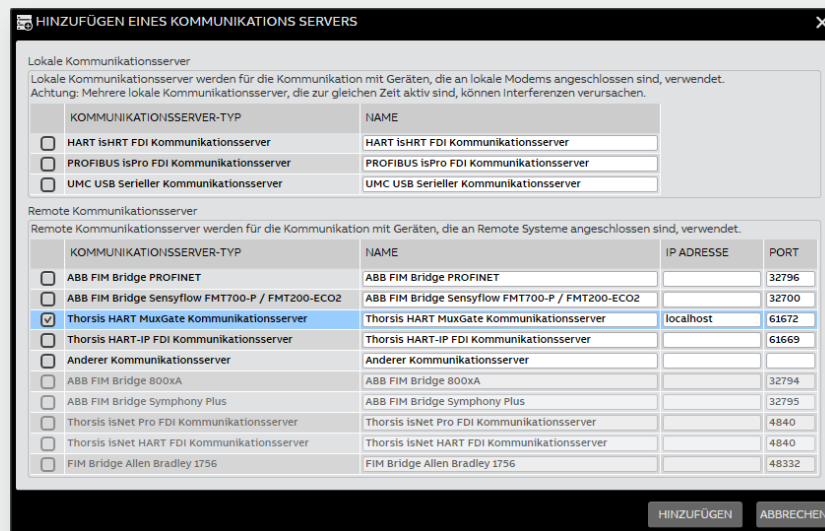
HINZUFÜGEN EINES KOMMUNIKATIONS SERVERS

Lokale Kommunikationsserver

Lokale Kommunikationsserver werden für die Kommunikation mit Geräten, die an lokale Modems angeschlossen sind, verwendet.
Achtung: Mehrere lokale Kommunikationsserver, die zur gleichen Zeit aktiv sind, können Interferenzen verursachen.

| | KOMMUNIKATIONSSERVER-TYP | NAME |
|---|---|---|
| ☐ | HART isHRT FDI Kommunikationsserver | HART isHRT FDI Kommunikationsserver |
| ☐ | PROFIBUS isPro FDI Kommunikationsserver | PROFIBUS isPro FDI Kommunikationsserver |
| ☐ | UMC USB Serieller Kommunikationsserver | UMC USB Serieller Kommunikationsserver |

Remote Kommunikationsserver

Remote Kommunikationsserver werden für die Kommunikation mit Geräten, die an Remote Systeme angeschlossen sind, verwendet.

| | KOMMUNIKATIONSSERVER-TYP | NAME | IP ADRESSE | PORT |
|---|---|---|---|---|
| ☐ | ABB FIM Bridge PROFINET | ABB FIM Bridge PROFINET | | 32796 |
| ☐ | ABB FIM Bridge Sensyflow FMT700-P / FMT200-ECO2 | ABB FIM Bridge Sensyflow FMT700-P / FMT200-ECO2 | | 32700 |
| ☑ | Thorsis HART MuxGate Kommunikationsserver | Thorsis HART MuxGate Kommunikationsserver | localhost | 61672 |
| ☐ | Thorsis HART-IP FDI Kommunikationsserver | Thorsis HART-IP FDI Kommunikationsserver | | 61669 |
| ☐ | Anderer Kommunikationsserver | Anderer Kommunikationsserver | | |
| ☐ | ABB FIM Bridge 800xA | ABB FIM Bridge 800xA | | 32794 |
| ☐ | ABB FIM Bridge Symphony Plus | ABB FIM Bridge Symphony Plus | | 32795 |
| ☐ | Thorsis isNet Pro FDI Kommunikationsserver | Thorsis isNet Pro FDI Kommunikationsserver | | 4840 |
| ☐ | Thorsis isNet HART FDI Kommunikationsserver | Thorsis isNet HART FDI Kommunikationsserver | | 4840 |
| ☐ | FIM Bridge Allen Bradley 1756 | FIM Bridge Allen Bradley 1756 | | 48332 |

HINZUFÜGEN ABBRECHEN